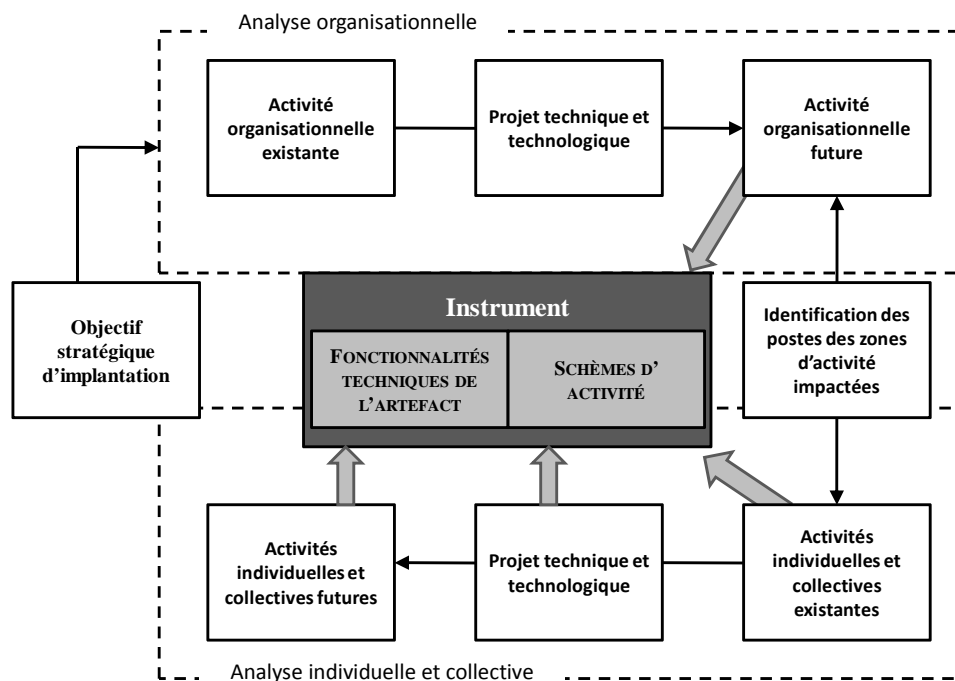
Analyse organisationnelle

Activité organisationnelle existante

Projet technique et technologique

Activité organisationnelle future

Objectif stratégique d'implantation

Instrument

FONCTIONNALITÉS TECHNIQUES DE L'ARTEFACT

SCHÈMES D' ACTIVITÉ

Identification des postes des zones d'activité impactées

Activités individuelles et collectives futures

Projet technique et technologique

Activités individuelles et collectives existantes

Analyse individuelle et collective